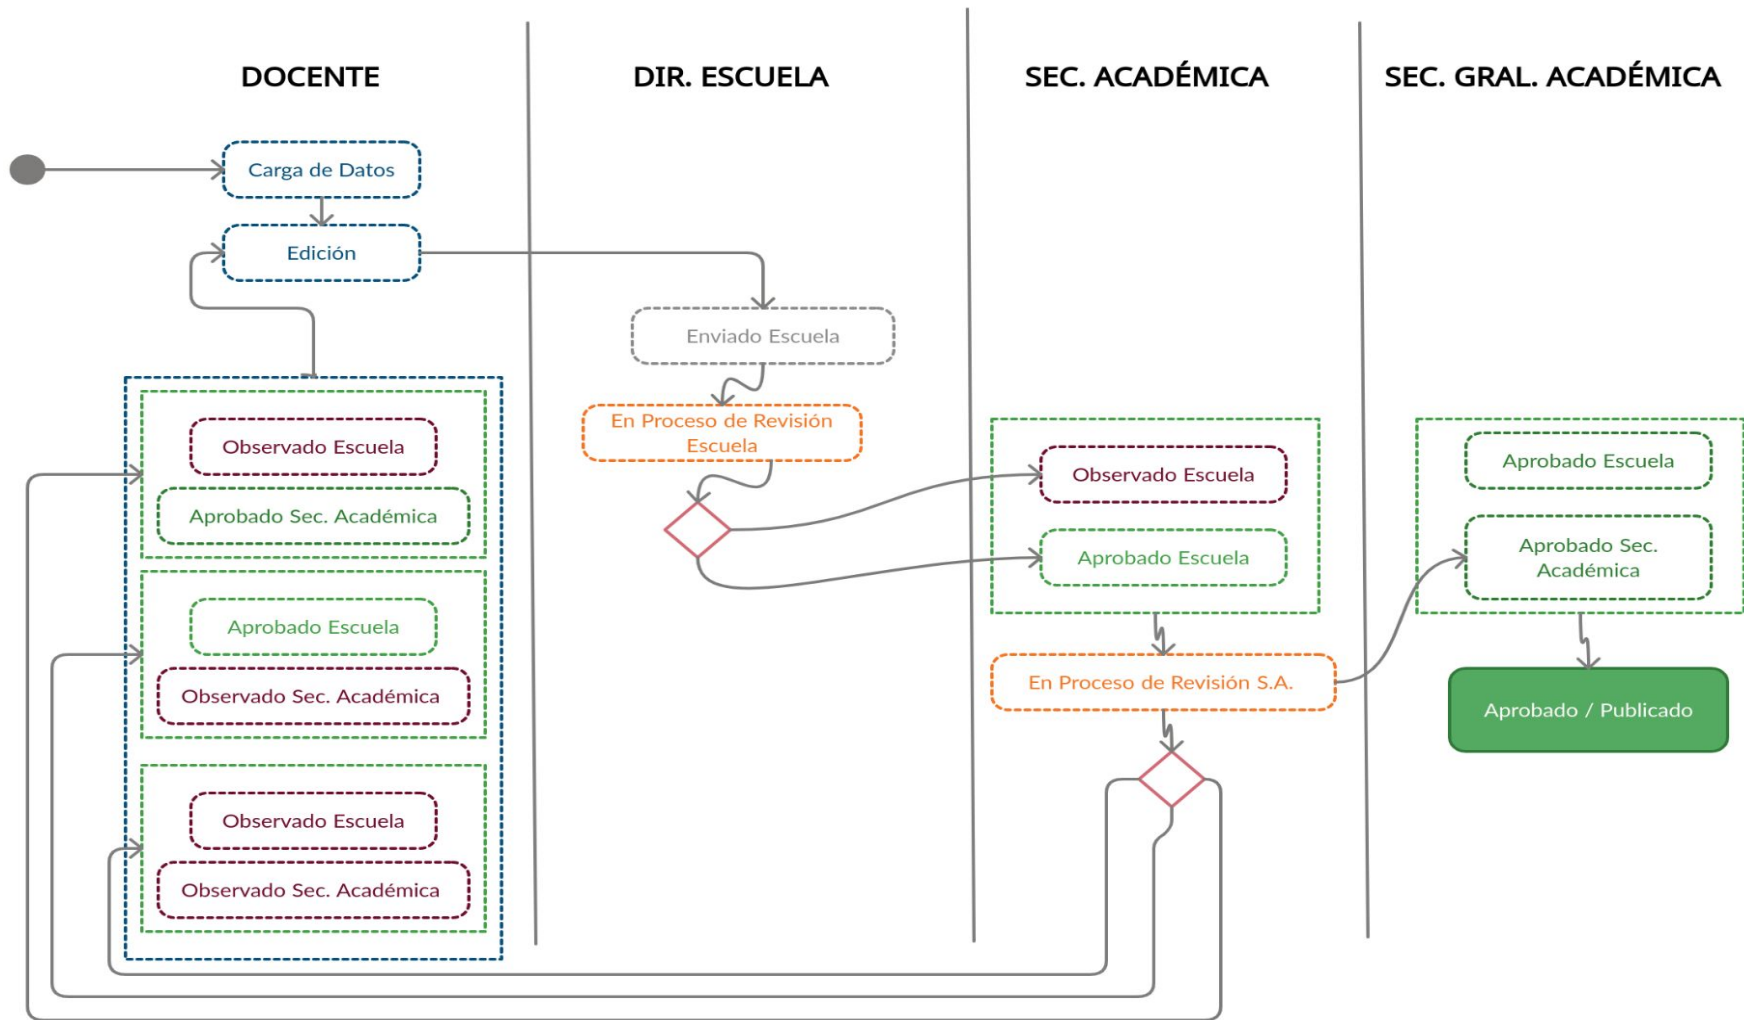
DOCENTE

DIR. ESCUELA

SEC. ACADÉMICA

SEC. GRAL. ACADÉMICA

Carga de Datos

Edición

Enviado Escuela

En Proceso de Revisión Escuela

Observado Escuela

Aprobado Sec. Académica

Aprobado Escuela

Observado Sec. Académica

Observado Escuela

Observado Sec. Académica

Observado Escuela

Aprobado Escuela

En Proceso de Revisión S.A.

Aprobado Escuela

Aprobado Sec. Académica

Aprobado / Publicado